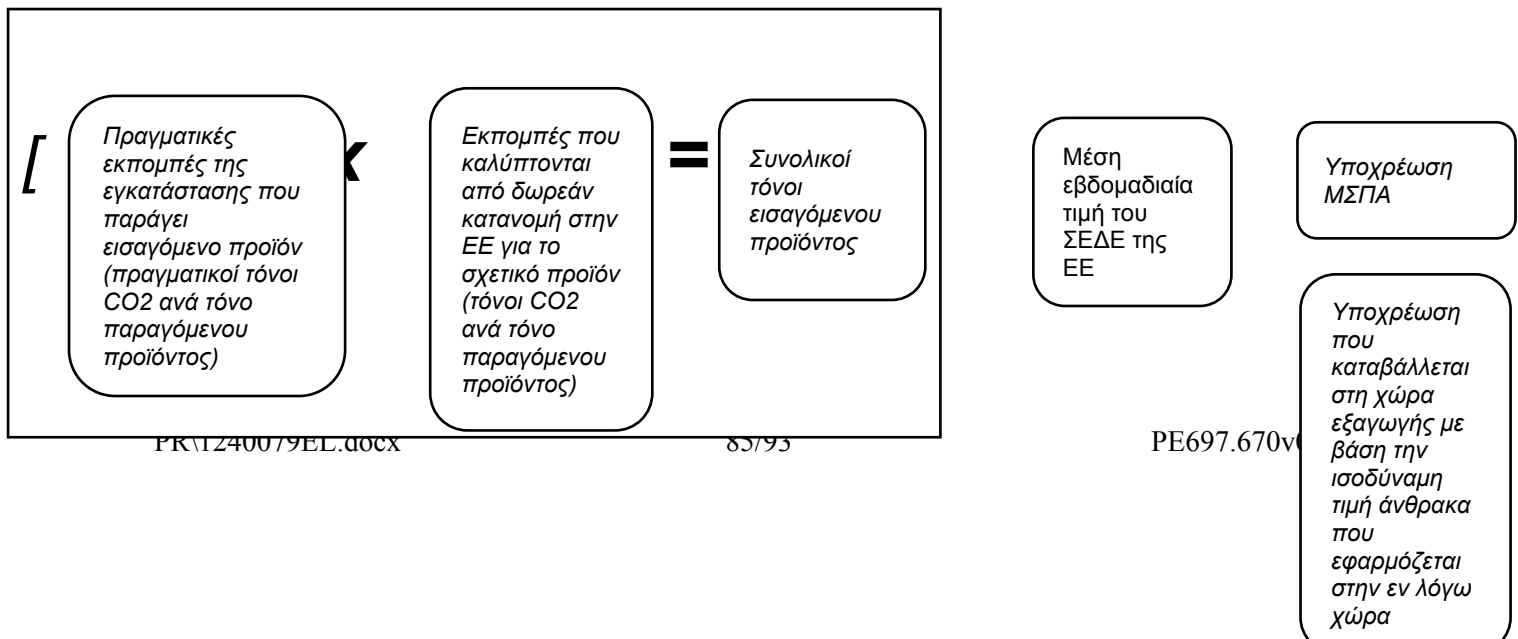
[ Πραγματικές εκπομπές της εγκατάστασης που παράγει εισαγόμενο προϊόν (πραγματικοί τόνοι CO2 ανά τόνο παραγόμενου προϊόντος)

x

Εκπομπές που καλύπτονται από δωρεάν κατανομή στην ΕΕ για το σχετικό προϊόν (τόνοι CO2 ανά τόνο παραγόμενου προϊόντος)

=

Συνολικοί τόνοι εισαγόμενου προϊόντος

Μέση εβδομαδιαία τιμή του ΣΕΔΕ της ΕΕ

Υποχρέωση ΜΣΠΑ

Υποχρέωση που καταβάλλεται στη χώρα εξαγωγής με βάση την ισοδύναμη τιμή άνθρακα που εφαρμόζεται στην εν λόγω χώρα

PR\1240079EL.docx 85/93 PE697.670v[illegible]